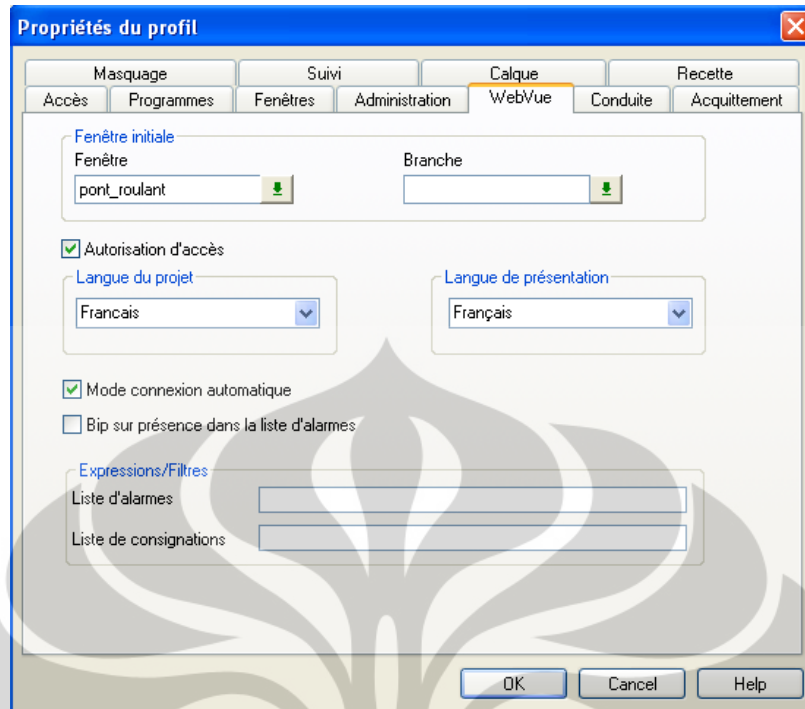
Propriétés du profil

Masquage
Suivi
Calque
Recette
Accès
Programmes
Fenêtres
Administration
WebVue
Conduite
Acquittement

Fenêtre initiale
Fenêtre
pont_roulant
Branche

Autorisation d'accès

Langue du projet
Francais

Langue de présentation
Français

Mode connexion automatique

Bip sur présence dans la liste d'alarmes

Expressions/Filtres
Liste d'alarmes
Liste de consignations

OK
Cancel
Help